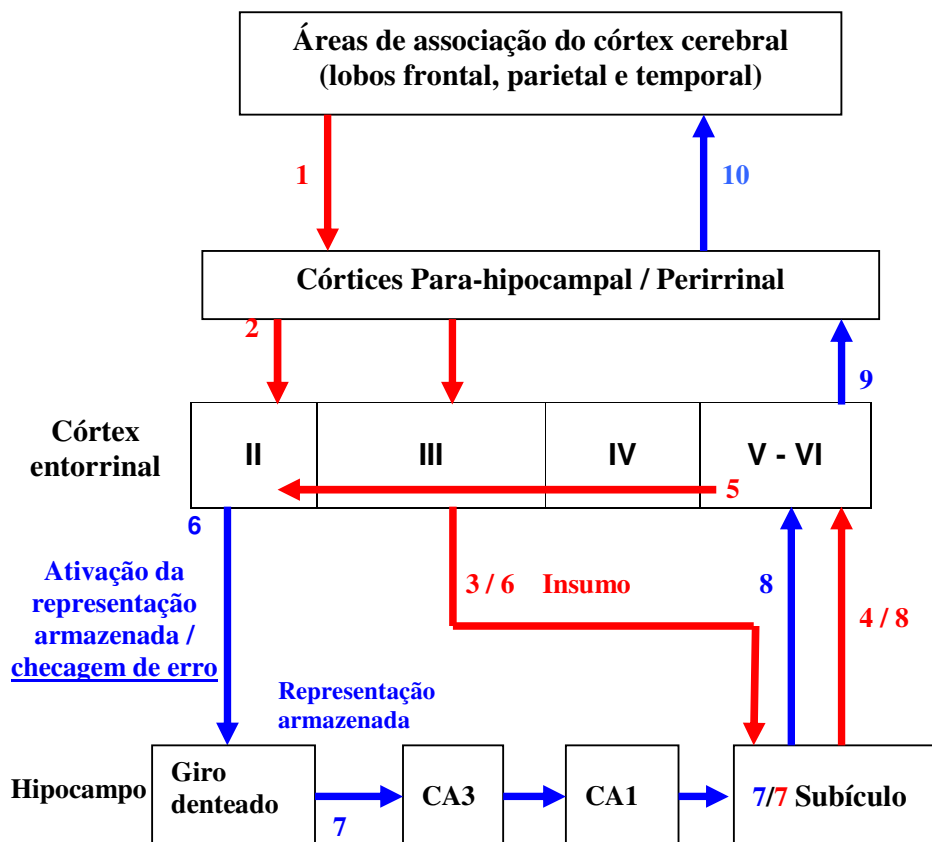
Áreas de associação do córtex cerebral (lobos frontal, parietal e temporal)

1

10

Córtices Para-hipocampal / Perirrinal

2

9

Córtex entorrinal

| II | III | IV | V - VI |
|---|---|---|---|

5

6

Ativação da representação armazenada / checagem de erro

3 / 6 Insumo

8

4 / 8

Representação armazenada

Hipocampo

Giro denteado

7

CA3

CA1

7/7 Subículo